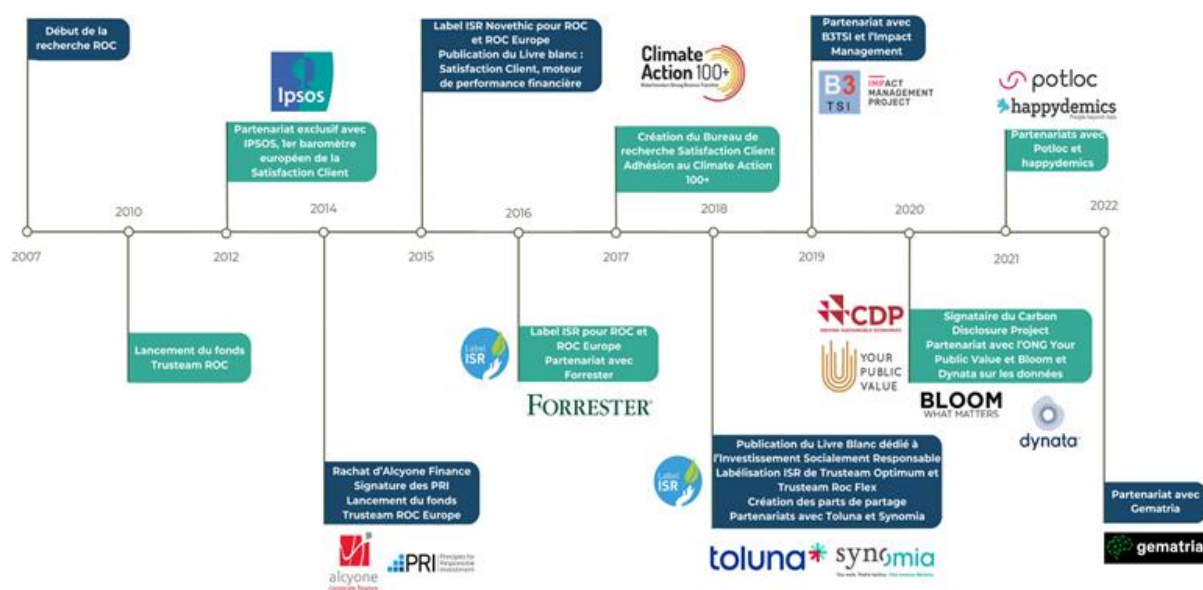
Début de la recherche ROC

2007

2010

Lancement du fonds Trusteam ROC

Ipsos

Partenariat exclusif avec IPSOS, 1er baromètre européen de la Satisfaction Client

2012

2014

Rachat d'Alcyone Finance
Signature des PRI
Lancement du fonds Trusteam ROC Europe

alcyone

PRI Principles for Responsible Investment

Label ISR Novethic pour ROC et ROC Europe
Publication du Livre blanc : Satisfaction Client, moteur de performance financière

2015

2016

Label ISR

Label ISR pour ROC et ROC Europe
Partenariat avec Forrester

FORRESTER

Climate Action 100+

Création du Bureau de recherche Satisfaction Client
Adhésion au Climate Action 100+

2017

2018

Label ISR

Publication du Livre Blanc dédié à l'Investissement Socialement Responsable
Labélisation ISR de Trusteam Optimum et Trusteam Roc Flex
Création des parts de partage
Partenariats avec Toluna et Synomia

toluna synomia

Partenariat avec B3TSI et l'Impact Management

B3 TSI

IMPACT MANAGEMENT PROJECT

2019

CDP

YOUR PUBLIC VALUE

2020

Signataire du Carbon Disclosure Project
Partenariat avec l'ONG Your Public Value et Bloom et Dynata sur les données

BLOOM WHAT MATTERS

dynata

potloc
happydemics

Partenariats avec Potloc et happydemics

2021

2022

Partenariat avec Gematria

gematria